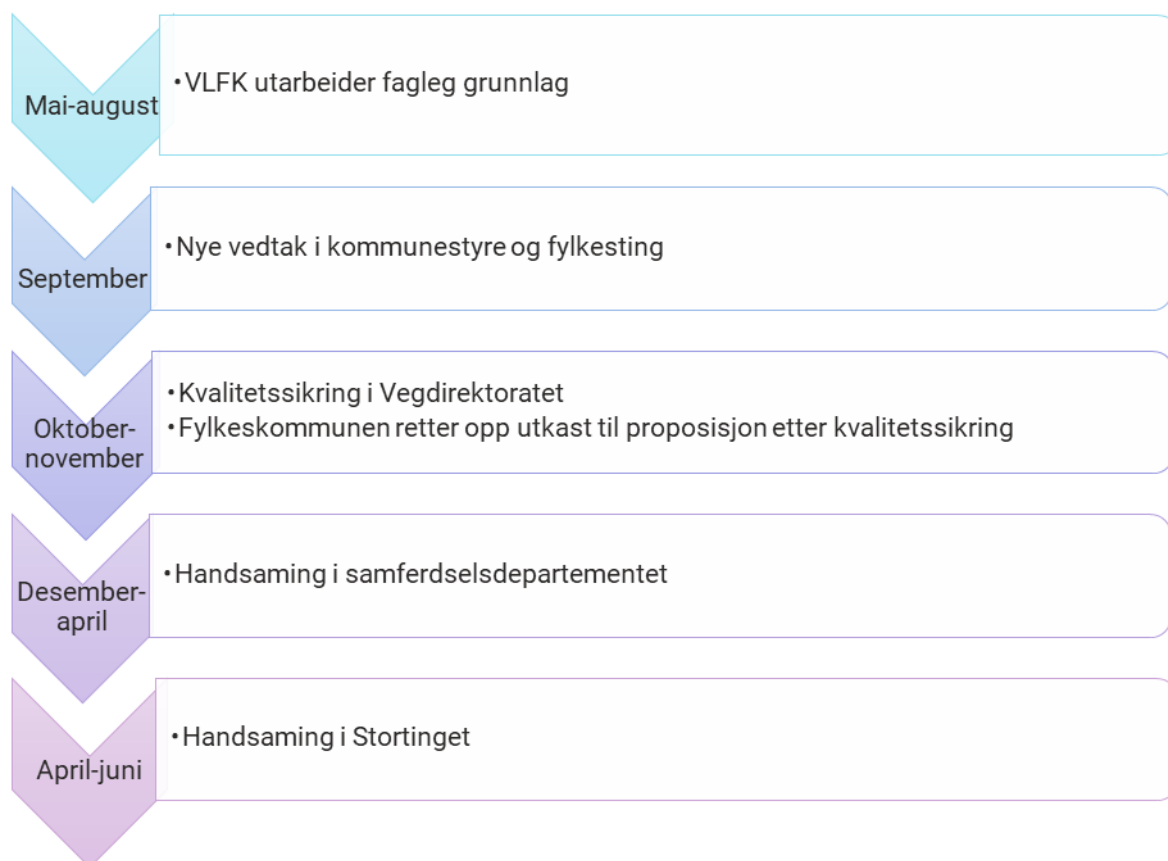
Mai-august

• VLFK utarbeider fagleg grunnlag

September

• Nye vedtak i kommunestyre og fylkesting

Oktober-november

• Kvalitetssikring i Vegdirektoratet
• Fylkeskommunen retter opp utkast til proposisjon etter kvalitetssikring

Desember-april

• Handsaming i samferdselsdepartementet

April-juni

• Handsaming i Stortinget